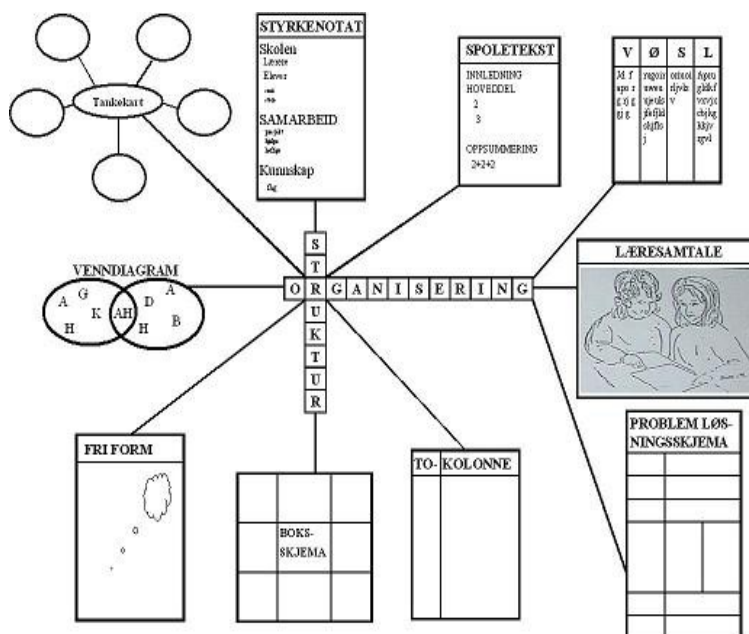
Tankekart

STYRKENOTAT
Skolen
Lærere
Elever
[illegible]
SAMARBEID
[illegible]
Kunnskap
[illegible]

SPOLETEKST
INNLEDNING
HOVEDDEL
2
3
OPPSUMMERING
2+2+2

| V | Ø | S | L |
|---|---|---|---|
| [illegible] | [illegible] | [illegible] | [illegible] |

S
T
R
U
K
T
U
R

ORGANISERING

VENNDIAGRAM
A G K H AH D A H B

LÆRESAMTALE

FRI FORM

BOKS-SKJEMA

TO-KOLONNE

PROBLEM LØSNINGSSKJEMA